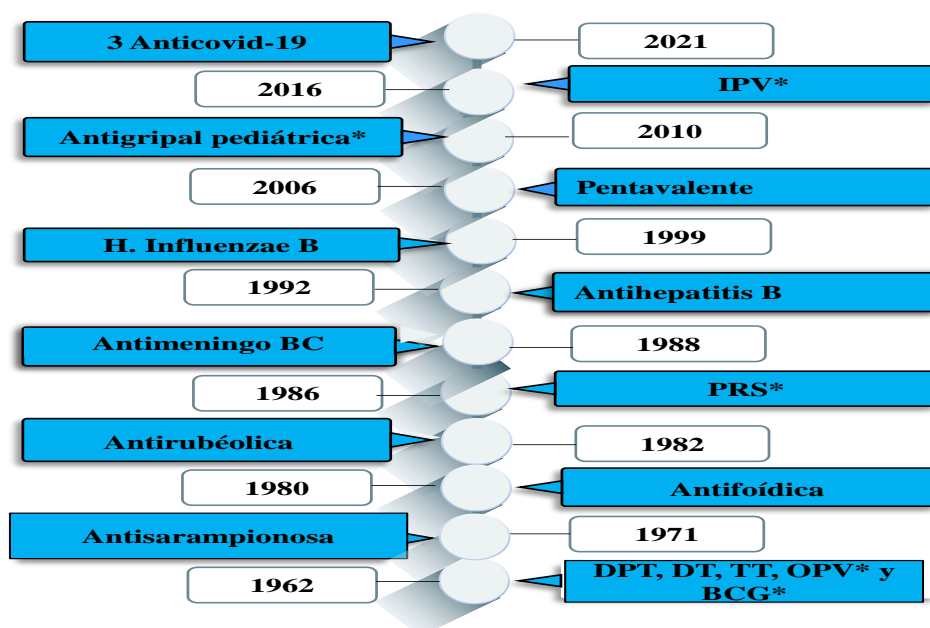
3 Anticovid-19

2021

2016

IPV*

Antigripal pediátrica*

2010

2006

Pentavalente

H. Influenzae B

1999

1992

Antihepatitis B

Antimeningo BC

1988

1986

PRS*

Antirubéolica

1982

1980

Antifoídica

Antisarampionosa

1971

1962

DPT, DT, TT, OPV* y BCG*